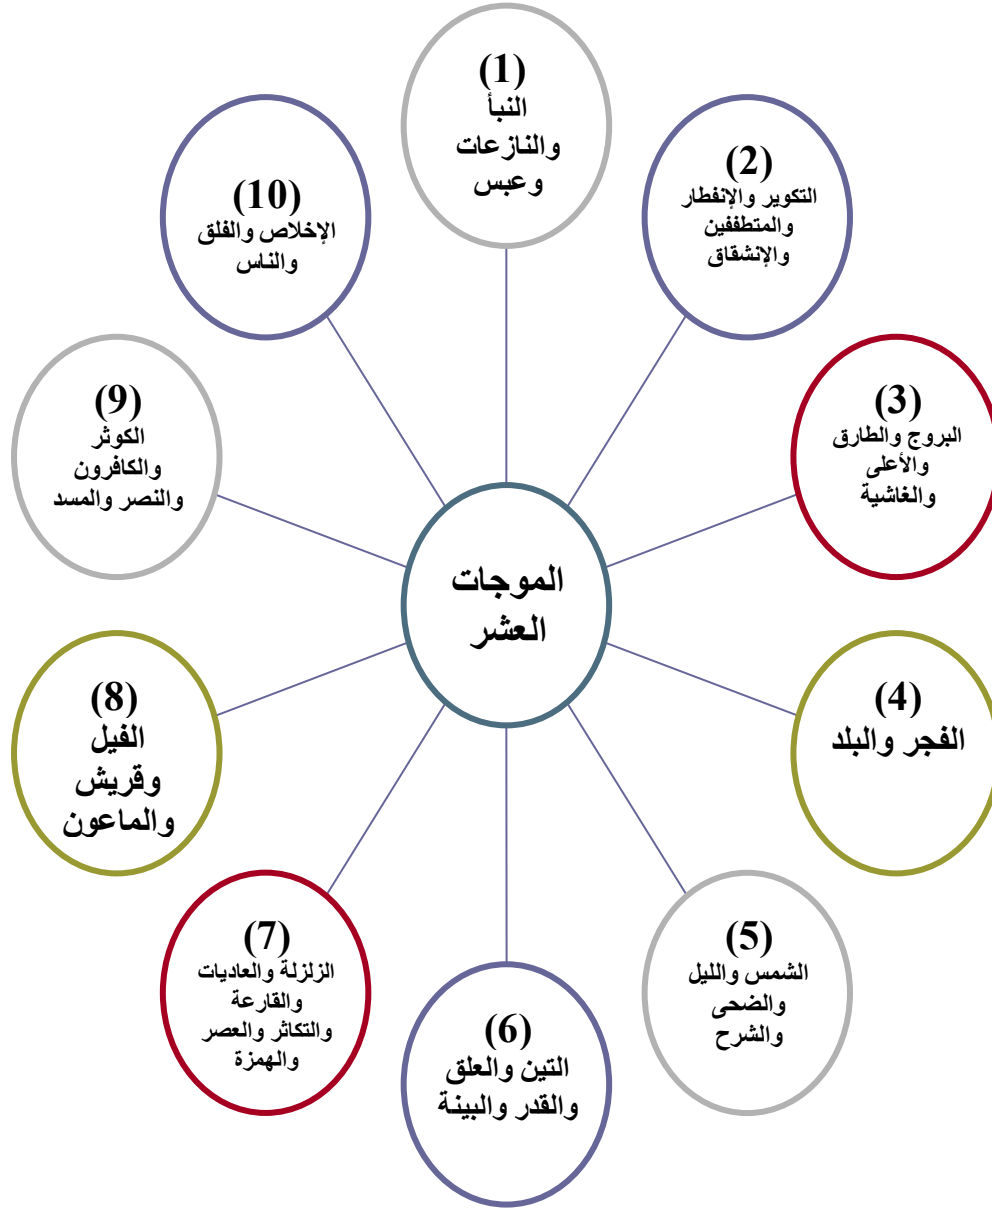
الموجات العشر

(1)
النبأ
والنازعات
وعبس

(2)
التكوير والإنفطار
والمتطففين
والإنشقاق

(3)
البروج والطارق
والأعلى
والغاشية

(4)
الفجر والبلد

(5)
الشمس والليل
والضحى
والشرح

(6)
التين والعلق
والقدر والبينة

(7)
الزلزلة والعاديات
والقارعة
والتكاثر والعصر
والهمزة

(8)
الفيل
وقريش
والماعون

(9)
الكوثر
والكافرون
والنصر والمسد

(10)
الإخلاص والفلق
والناس